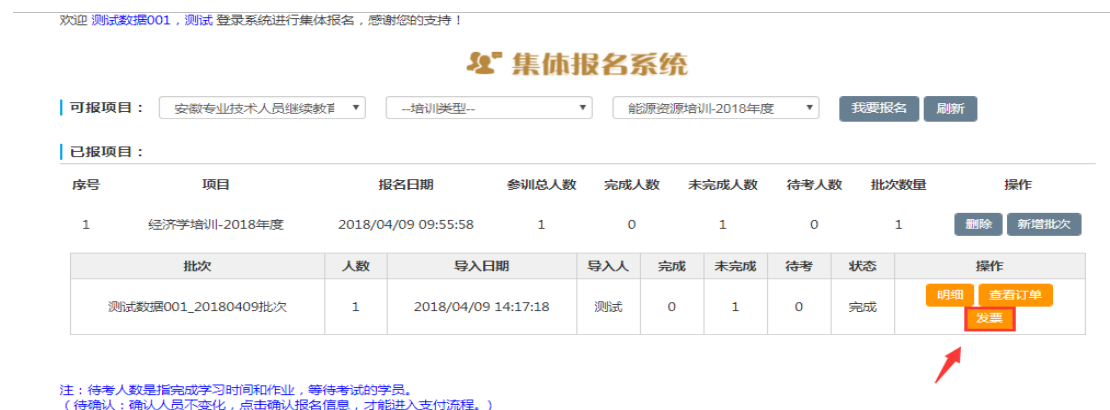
欢迎 测试数据001，测试 登录系统进行集体报名，感谢您的支持！

集体报名系统

可报项目： 安徽专业技术人员继续教育 --培训类型-- 能源资源培训-2018年度 我要报名 刷新

已报项目：

| 序号 | 项目 | 报名日期 | 参训总人数 | 完成人数 | 未完成人数 | 待考人数 | 批次数量 | 操作 |
|---|---|---|---|---|---|---|---|---|
| 1 | 经济学培训-2018年度 | 2018/04/09 09:55:58 | 1 | 0 | 1 | 0 | 1 | 删除 新增批次 |

| 批次 | 人数 | 导入日期 | 导入人 | 完成 | 未完成 | 待考 | 状态 | 操作 |
|---|---|---|---|---|---|---|---|---|
| 测试数据001_20180409批次 | 1 | 2018/04/09 14:17:18 | 测试 | 0 | 1 | 0 | 完成 | 明细 查看订单 发票 |

注：待考人数是指完成学习时间和作业，等待考试的学员。
（待确认：确认人员不变化，点击确认报名信息，才能进入支付流程。）